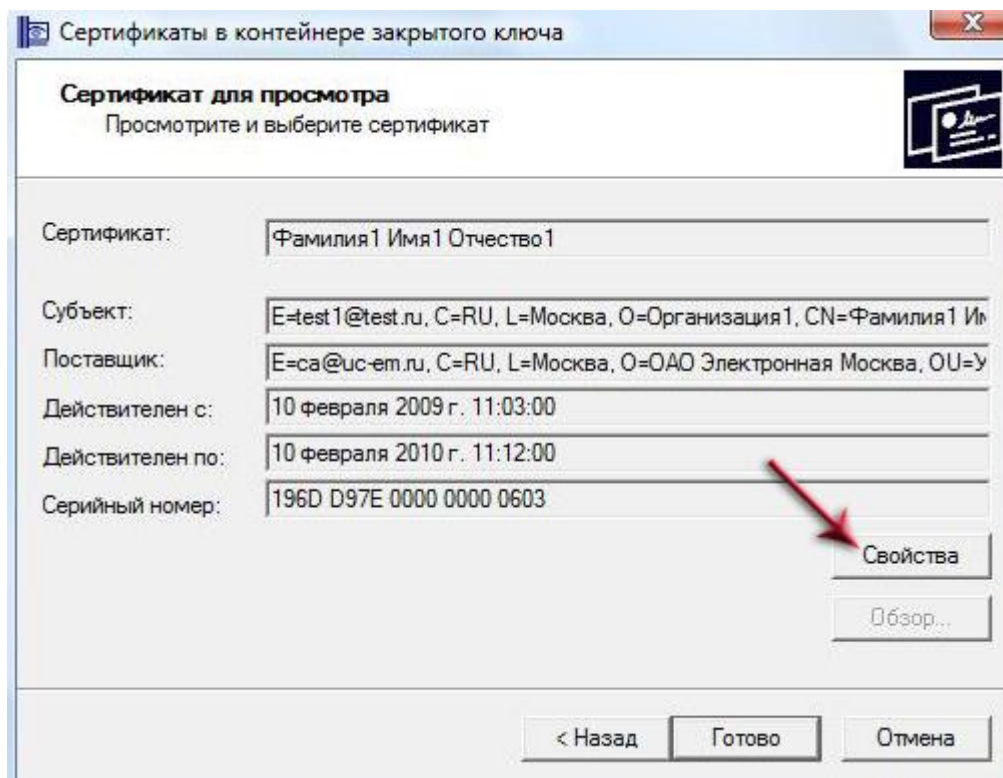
Сертификаты в контейнере закрытого ключа

Сертификат для просмотра
Просмотрите и выберите сертификат

Сертификат: Фамилия1 Имя1 Отчество1

Субъект: E=test1@test.ru, C=RU, L=Москва, O=Организация1, CN=Фамилия1 Им

Поставщик: E=ca@uc-em.ru, C=RU, L=Москва, O=ОАО Электронная Москва, OU=У

Действителен с: 10 февраля 2009 г. 11:03:00

Действителен по: 10 февраля 2010 г. 11:12:00

Серийный номер: 196D D97E 0000 0000 0603

Свойства

Обзор...

< Назад Готово Отмена